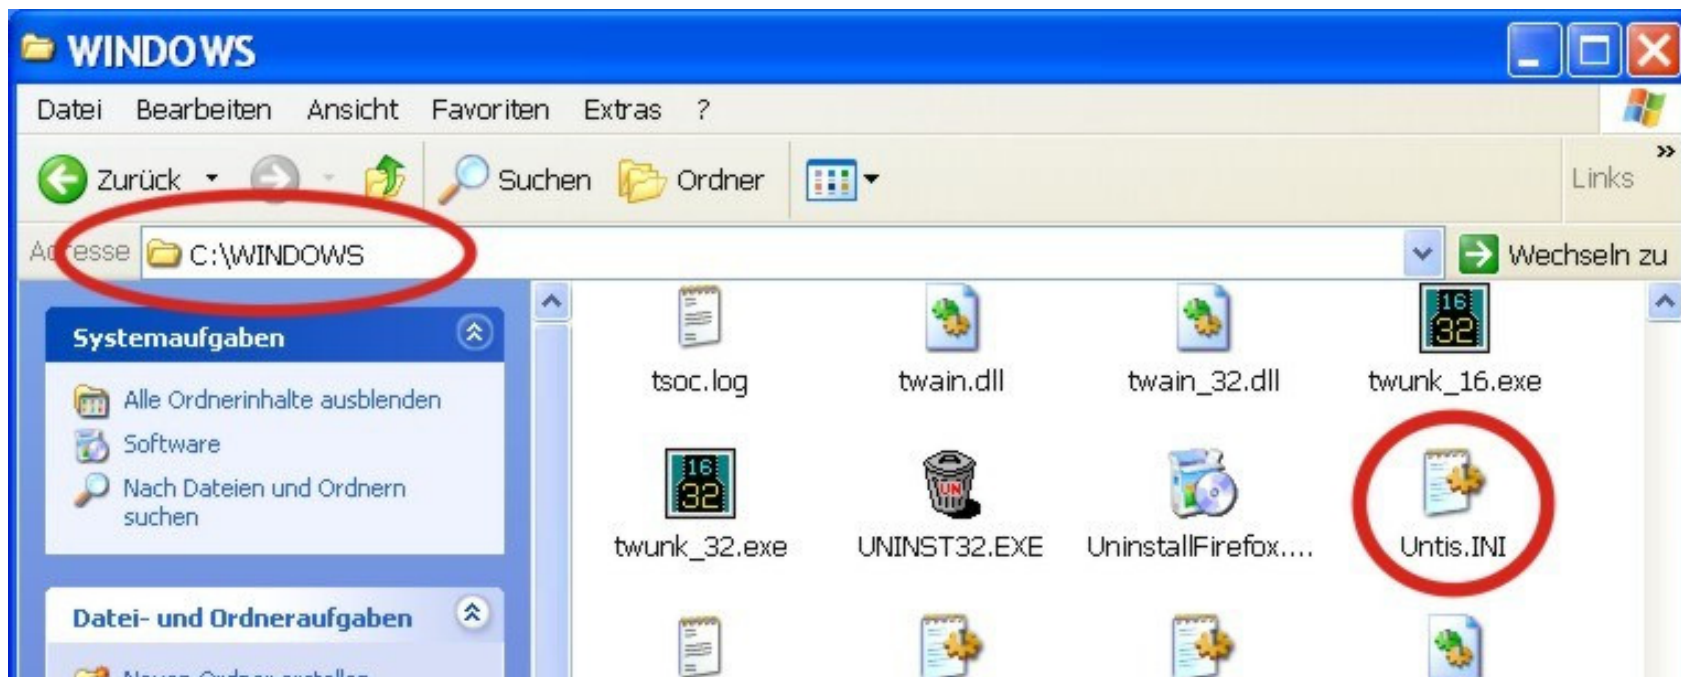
WINDOWS

Datei Bearbeiten Ansicht Favoriten Extras ?

Zurück Suchen Ordner Links

Adresse C:\WINDOWS Wechseln zu

Systemaufgaben

Alle Ordnerinhalte ausblenden
Software
Nach Dateien und Ordnern suchen

Datei- und Ordneraufgaben

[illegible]

tsoc.log
twain.dll
twain_32.dll
16 32
twunk_16.exe
16 32
twunk_32.exe
UN
UNINST32.EXE
UninstallFirefox....
Untis.INI